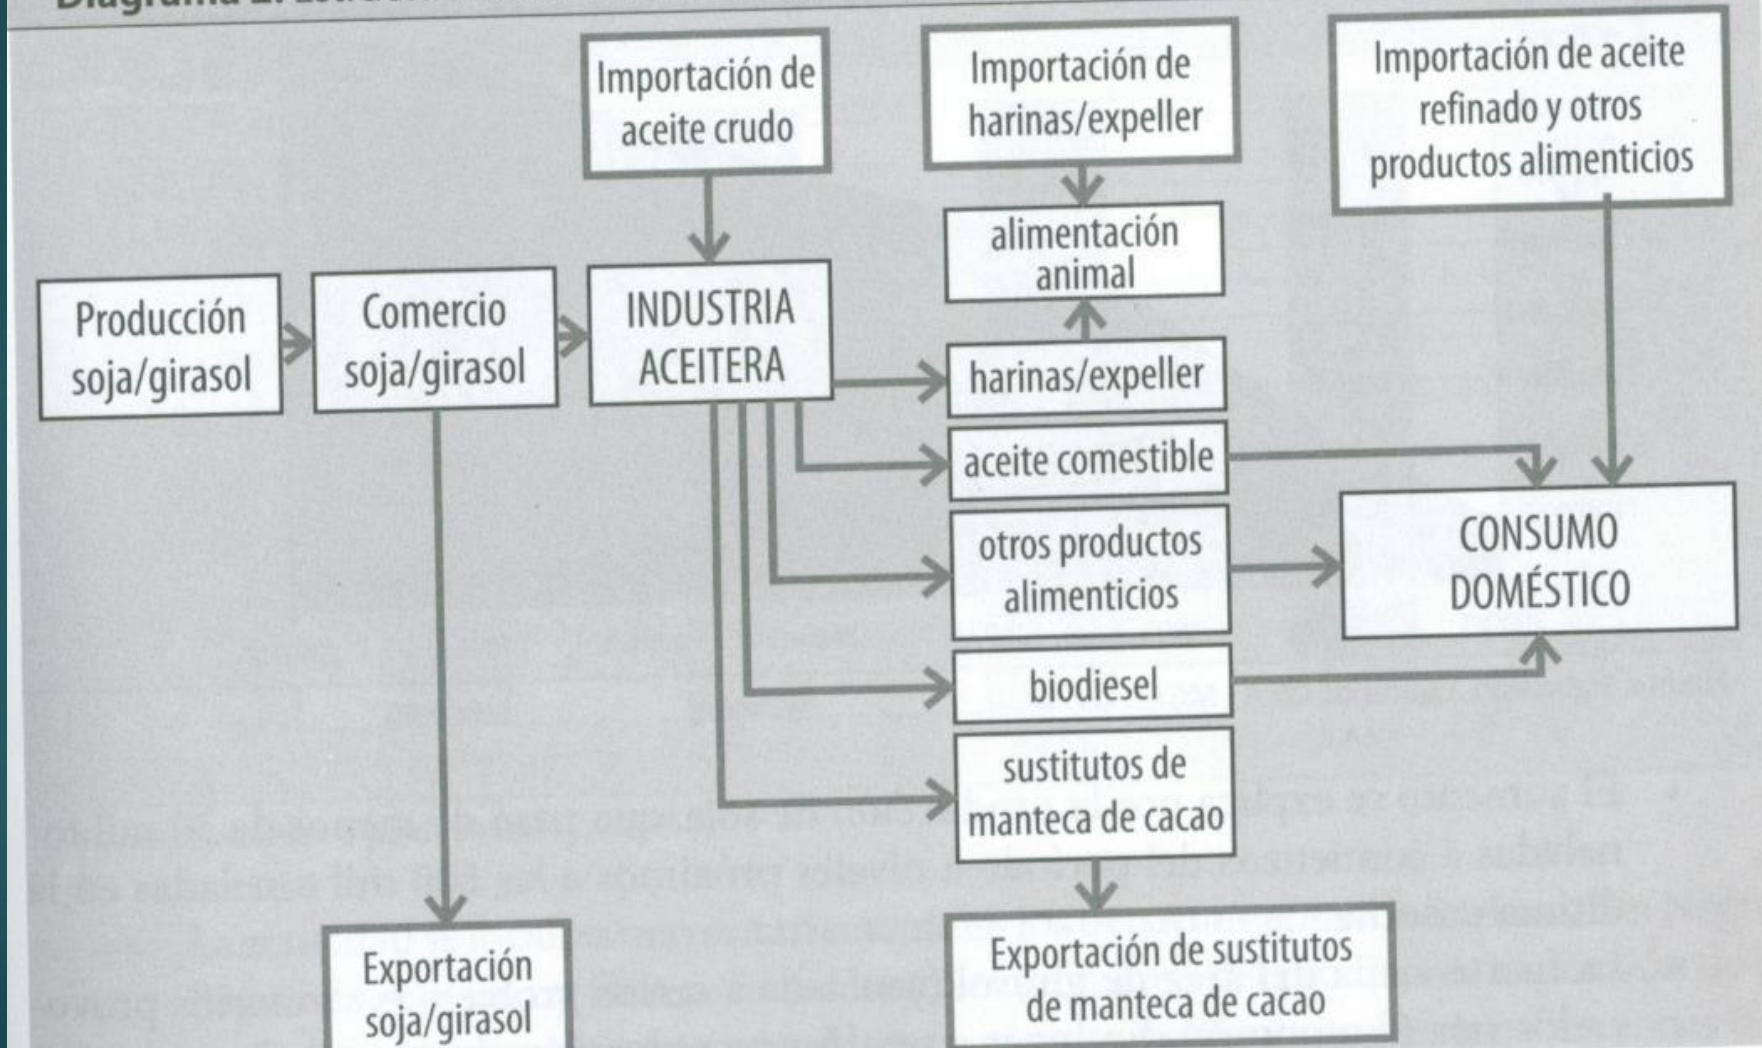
Diagrama 2. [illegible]

Importación de aceite crudo

Importación de harinas/expeller

Importación de aceite refinado y otros productos alimenticios

alimentación animal

Producción soja/girasol

Comercio soja/girasol

INDUSTRIA ACEITERA

harinas/expeller

aceite comestible

otros productos alimenticios

CONSUMO DOMÉSTICO

biodiesel

sustitutos de manteca de cacao

Exportación soja/girasol

Exportación de sustitutos de manteca de cacao